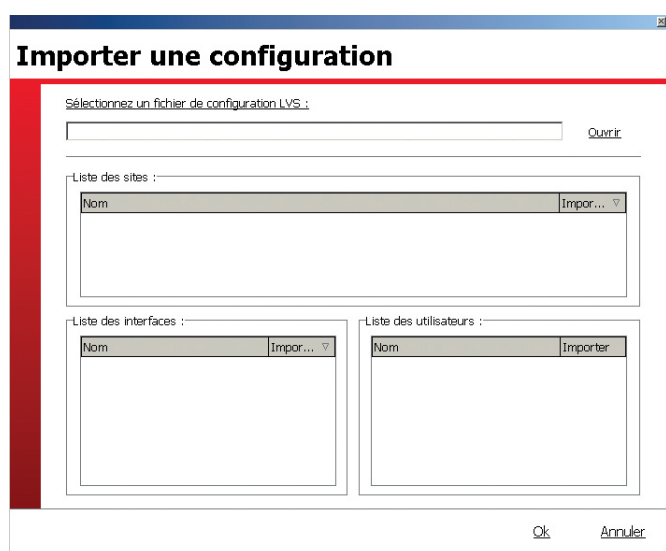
Importer une configuration

Sélectionnez un fichier de configuration LVS :

Ouvrir

Liste des sites :

| Nom | Impor... ▽ |
|---|---|

Liste des interfaces :

| Nom | Impor... ▽ |
|---|---|

Liste des utilisateurs :

| Nom | Importer |
|---|---|

Ok Annuler